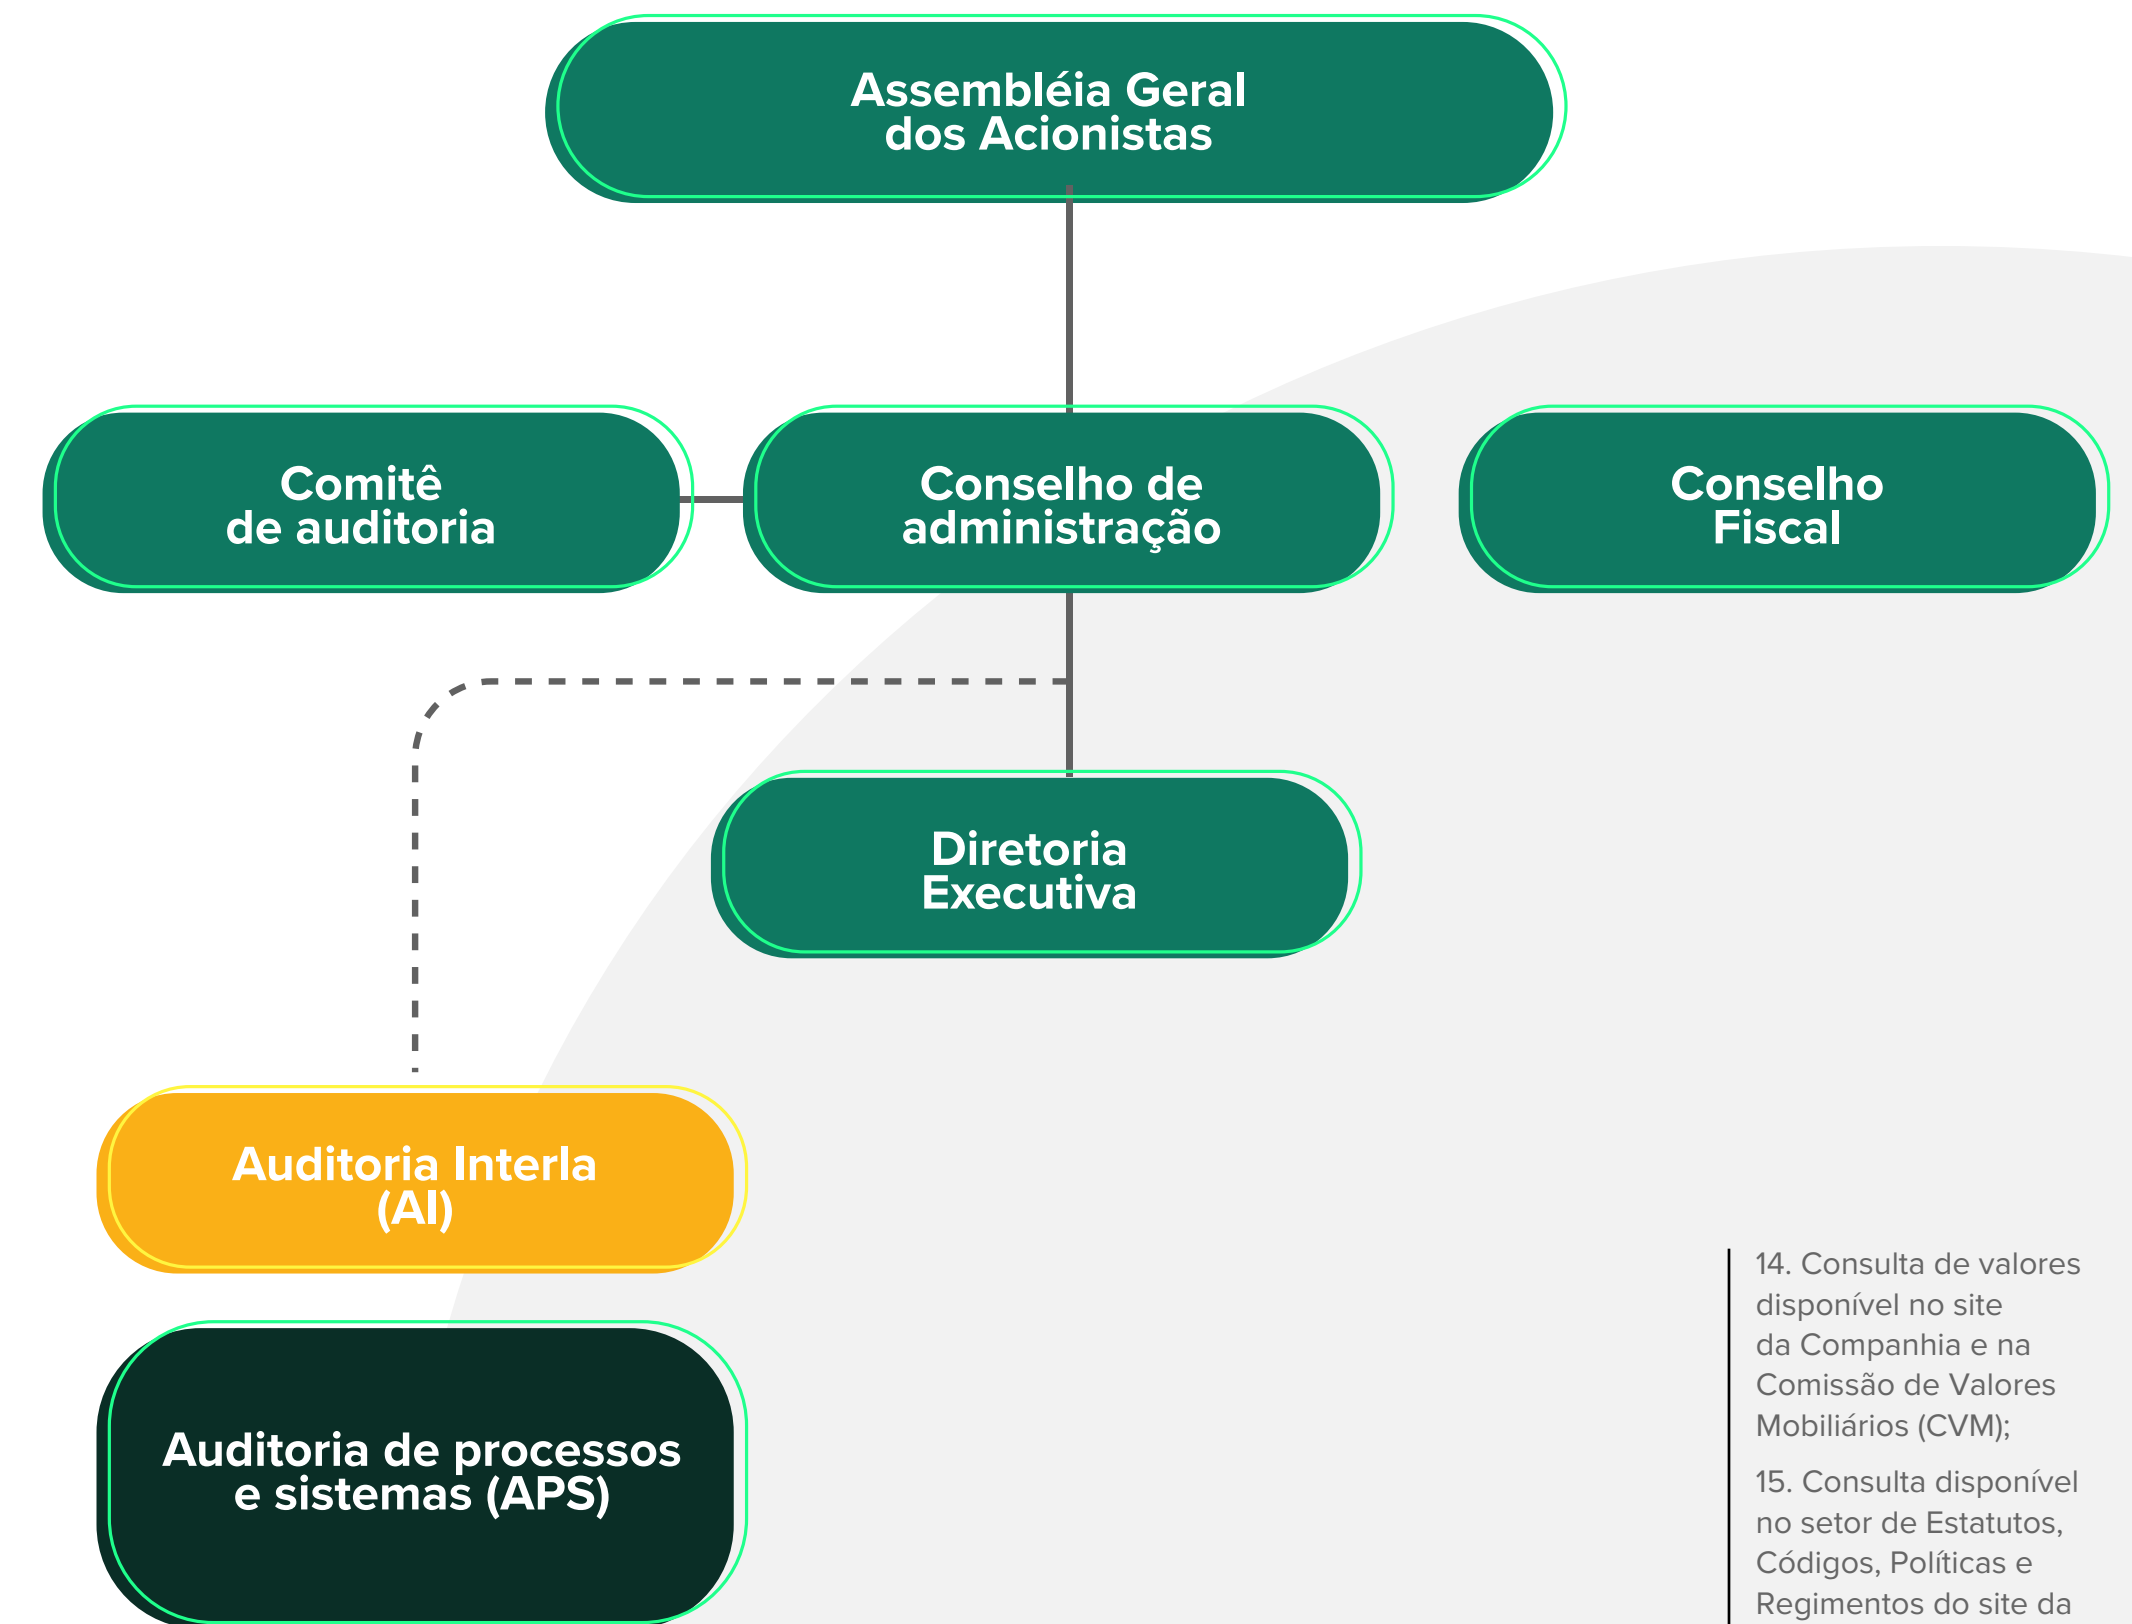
Assembléia Geral
dos Acionistas

Comitê
de auditoria

Conselho de
administração

Conselho
Fiscal

Diretoria
Executiva

Auditoria Interla
(AI)

Auditoria de processos
e sistemas (APS)

14. Consulta de valores disponível no site da Companhia e na Comissão de Valores Mobiliários (CVM);

15. Consulta disponível no setor de Estatutos, Códigos, Políticas e Regimentos do site da